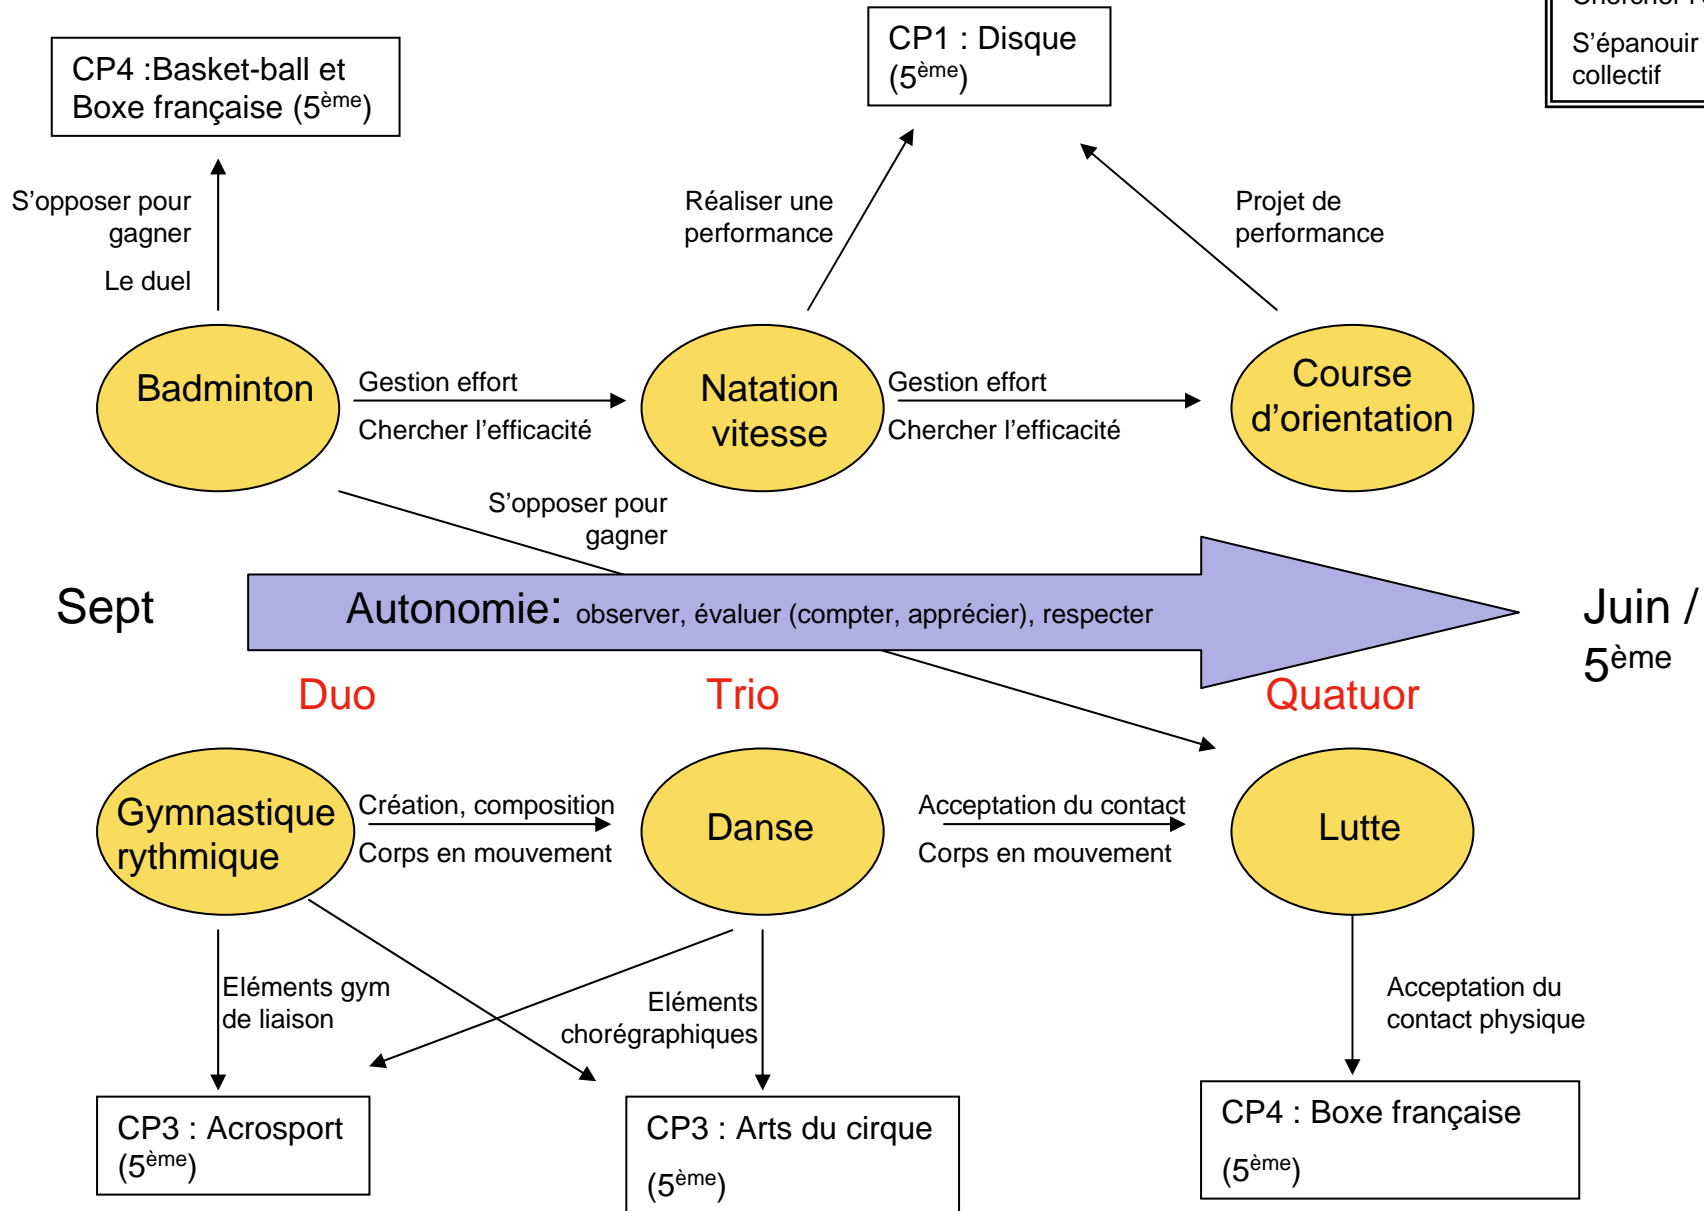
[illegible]

S'épanouir collectif

CP4 :Basket-ball et Boxe française (5$^{ème}$)

CP1 : Disque (5$^{ème}$)

S'opposer pour gagner

Le duel

Réaliser une performance

Projet de performance

Badminton

Gestion effort

Chercher l'efficacité

Natation vitesse

Gestion effort

Chercher l'efficacité

Course d'orientation

S'opposer pour gagner

Sept

Autonomie: observer, évaluer (compter, apprécier), respecter

Juin / 5$^{ème}$

Duo

Trio

Quatuor

Gymnastique rythmique

Création, composition

Corps en mouvement

Danse

Acceptation du contact

Corps en mouvement

Lutte

Eléments gym de liaison

Eléments chorégraphiques

Acceptation du contact physique

CP3 : Acrosport (5$^{ème}$)

CP3 : Arts du cirque (5$^{ème}$)

CP4 : Boxe française (5$^{ème}$)